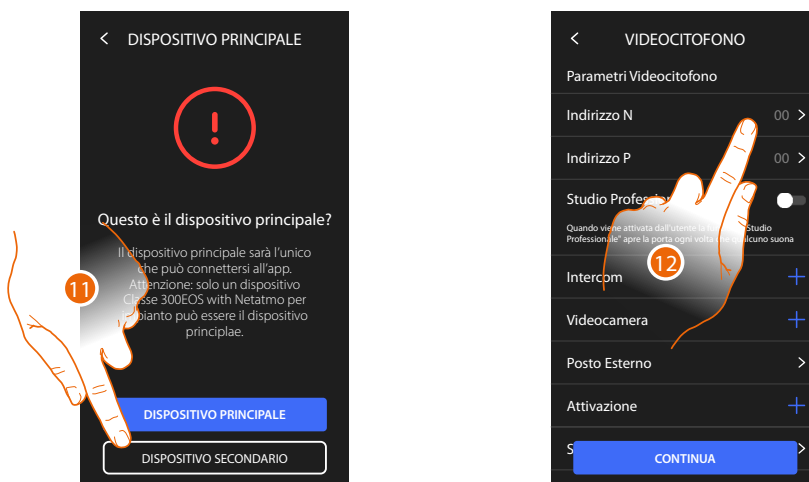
DISPOSITIVO PRINCIPALE

!

Questo è il dispositivo principale?

Il dispositivo principale sarà l'unico che può connettersi all'app. Attenzione: solo un dispositivo Classe 300EOS with Netatmo per impianto può essere il dispositivo principlae.

11

DISPOSITIVO PRINCIPALE

DISPOSITIVO SECONDARIO

VIDEOCITOFONO

Parametri Videocitofono

Indirizzo N 00

Indirizzo P 00

Studio Profes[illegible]

Quando viene attivata dall'utente la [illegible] Studio Professionale" apre la porta ogni volta che qualcuno suona

12

Intercom

Videocamera

Posto Esterno

Attivazione

S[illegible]

CONTINUA